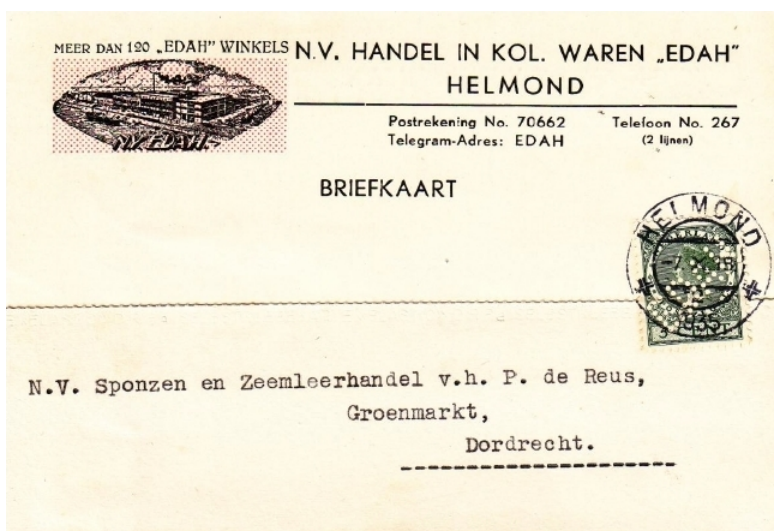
MEER DAN 120 „EDAH" WINKELS

N.V. EDAH

N.V. HANDEL IN KOL. WAREN „EDAH"
HELMOND

Postrekening No. 70662
Telegram-Adres: EDAH

Telefoon No. 267
(2 lijnen)

BRIEFKAART

HELMOND
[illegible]

N.V. Sponzen en Zeemleerhandel v.h. P. de Reus,
Groenmarkt,
Dordrecht.